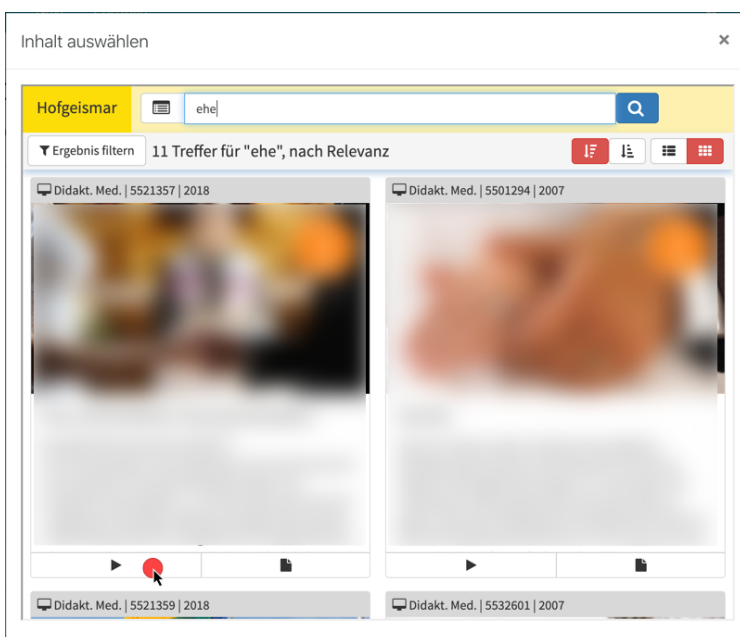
Inhalt auswählen

×

Hofgeismar

ehe

Ergebnis filtern

11 Treffer für "ehe", nach Relevanz

Didakt. Med. | 5521357 | 2018

Didakt. Med. | 5501294 | 2007

Didakt. Med. | 5521359 | 2018

Didakt. Med. | 5532601 | 2007